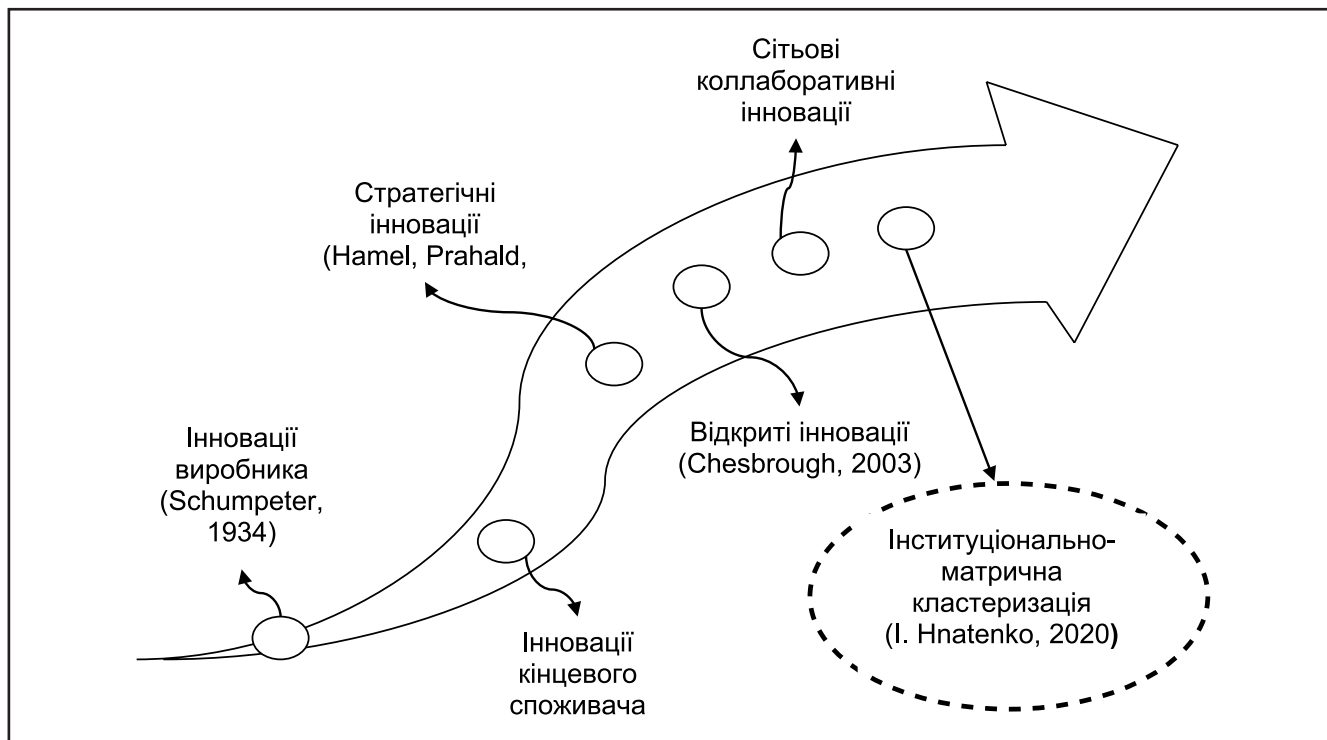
Сітьові коллаборативні інновації

Стратегічні інновації (Hamel, Prahald,

Інновації виробника (Schumpeter, 1934)

Відкриті інновації (Chesbrough, 2003)

Інституціонально-матрична кластеризація (I. Hnatenko, 2020)

Інновації кінцевого споживача